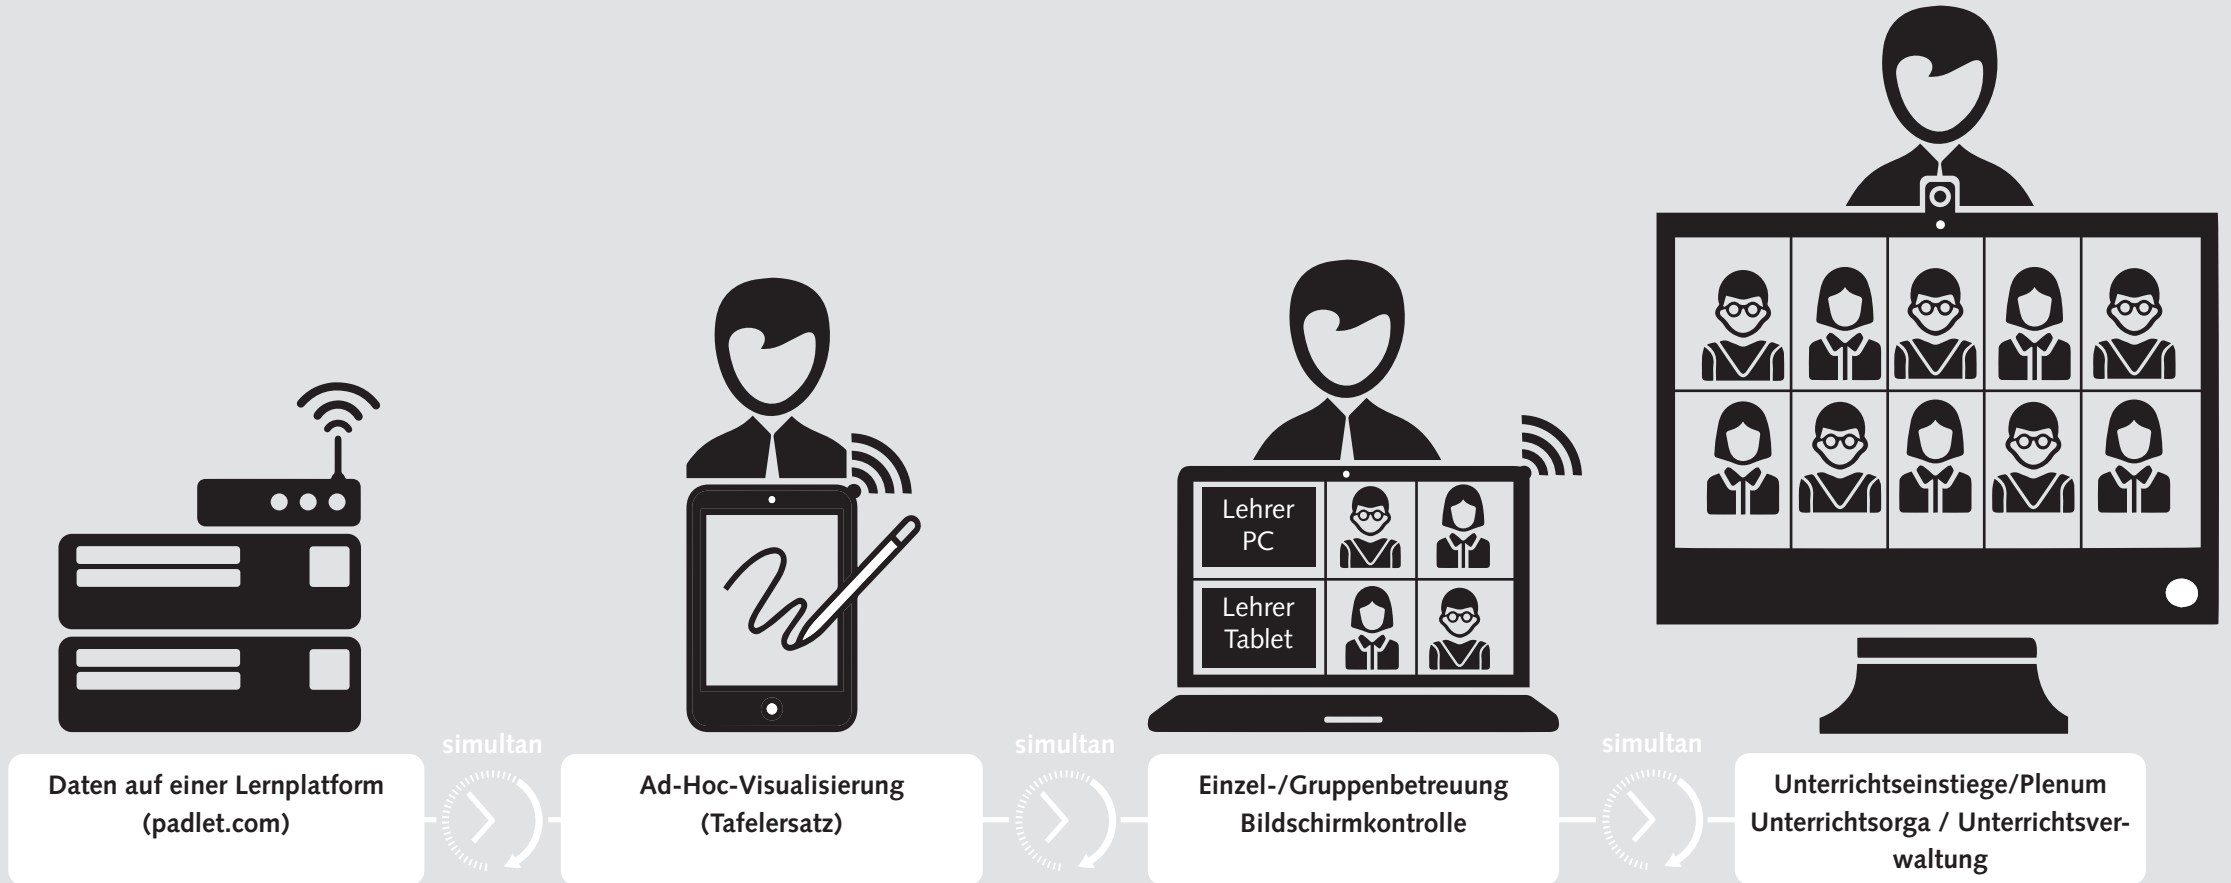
Lehrer PC

Lehrer Tablet

Daten auf einer Lernplatform (padlet.com)

simultan

Ad-Hoc-Visualisierung (Tafelersatz)

simultan

Einzel-/Gruppenbetreuung Bildschirmkontrolle

simultan

Unterrichtseinstiege/Plenum Unterrichtsorga / Unterrichtsverwaltung